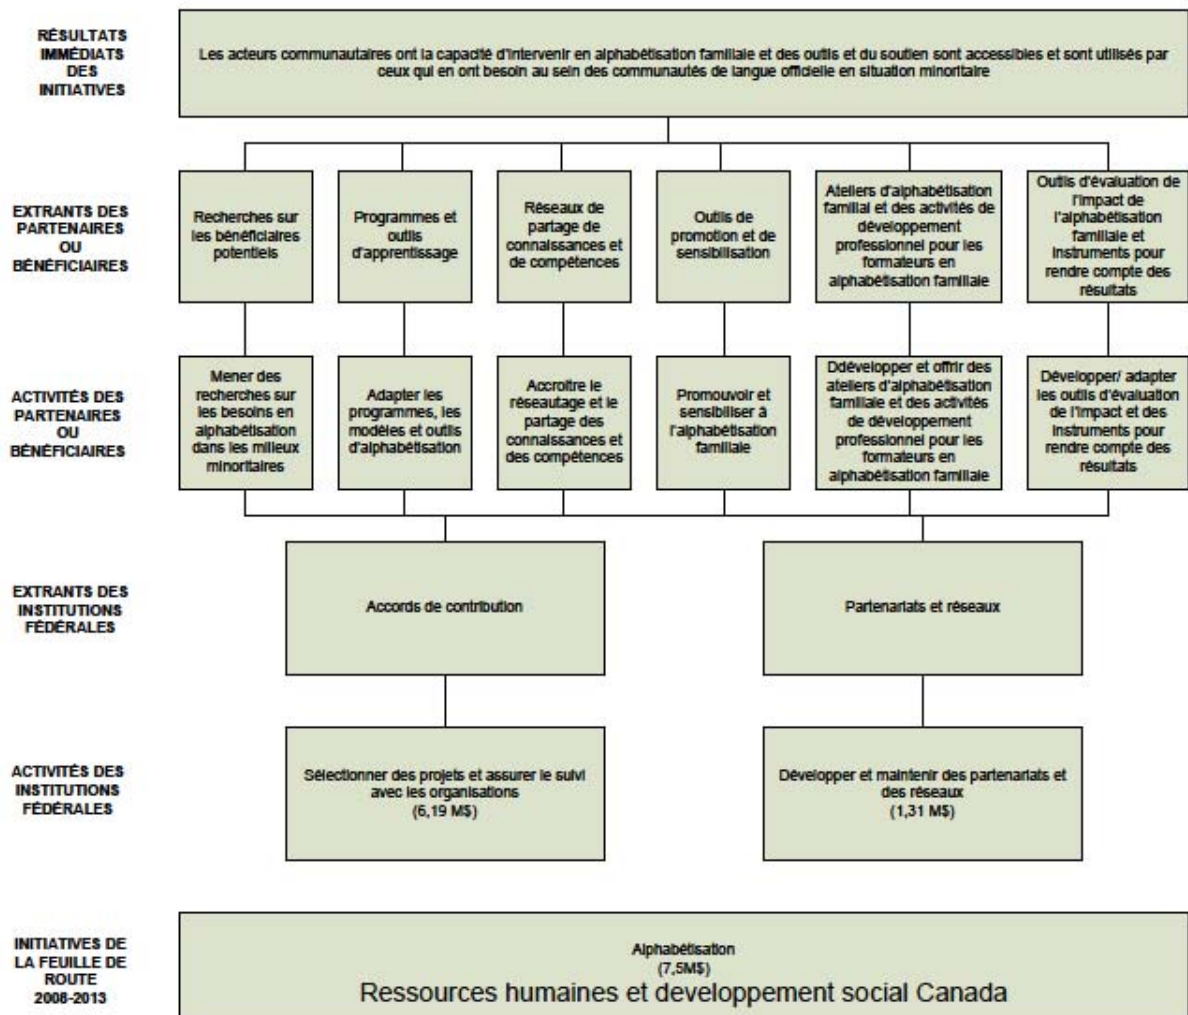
RÉSULTATS IMMÉDIATS DES INITIATIVES

Les acteurs communautaires ont la capacité d'intervenir en alphabétisation familiale et des outils et du soutien sont accessibles et sont utilisés par ceux qui en ont besoin au sein des communautés de langue officielle en situation minoritaire

EXTRANTS DES PARTENAIRES OU BÉNÉFICIAIRES

Recherches sur les bénéficiaires potentiels

Programmes et outils d'apprentissage

Réseaux de partage de connaissances et de compétences

Outils de promotion et de sensibilisation

Ateliers d'alphabétisation familial et des activités de développement professionnel pour les formateurs en alphabétisation familiale

Outils d'évaluation de l'impact de l'alphabétisation familiale et instruments pour rendre compte des résultats

ACTIVITÉS DES PARTENAIRES OU BÉNÉFICIAIRES

Mener des recherches sur les besoins en alphabétisation dans les milieux minoritaires

Adapter les programmes, les modèles et outils d'alphabétisation

Accroitre le réseautage et le partage des connaissances et des compétences

Promouvoir et sensibiliser à l'alphabétisation familiale

Ddévelopper et offrir des ateliers d'alphabétisation familiale et des activités de développement professionnel pour les formateurs en alphabétisation familiale

Développer/ adapter les outils d'évaluation de l'impact et des instruments pour rendre compte des résultats

EXTRANTS DES INSTITUTIONS FÉDÉRALES

Accords de contribution

Partenariats et réseaux

ACTIVITÉS DES INSTITUTIONS FÉDÉRALES

Sélectionner des projets et assurer le suivi avec les organisations (6,19 M$)

Développer et maintenir des partenariats et des réseaux (1,31 M$)

INITIATIVES DE LA FEUILLE DE ROUTE 2008-2013

Alphabétisation (7,5M$)
Ressources humaines et developpement social Canada